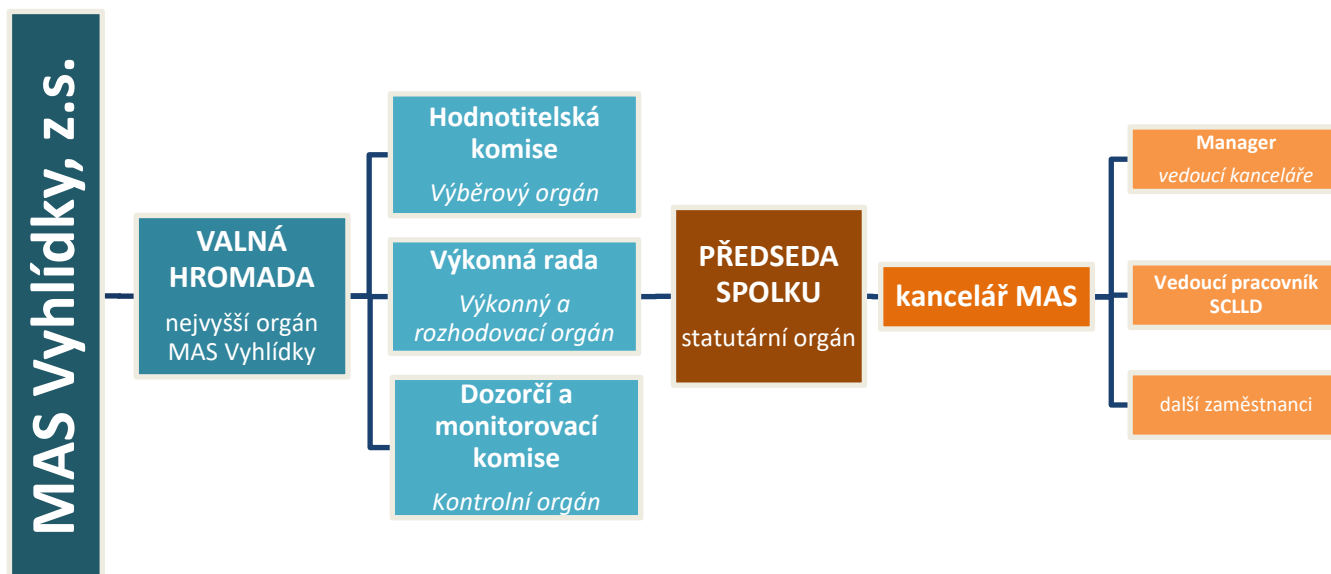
MAS Vyhlídky, z.s.

VALNÁ HROMADA
nejvyšší orgán MAS Vyhlídky

Hodnotitelská komise
Výběrový orgán

Výkonná rada
Výkonný a rozhodovací orgán

Dozorčí a monitorovací komise
Kontrolní orgán

PŘEDSEDA SPOLKU
statutární orgán

kancelář MAS

Manager
vedoucí kanceláře

Vedoucí pracovník SCLLD

další zaměstnanci